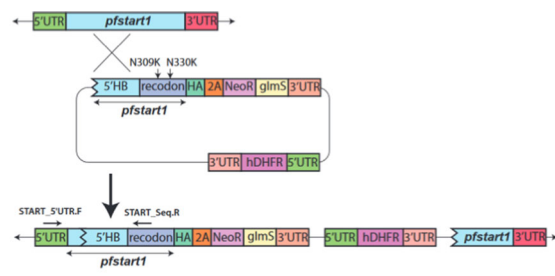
5'UTR pfstart1 3'UTR

N309K N330K

5'HB recodon HA 2A NeoR glmS 3'UTR

pfstart1

3'UTR hDHFR 5'UTR

START_5'UTR.F

START_Seq.R

5'UTR 5'HB recodon HA 2A NeoR glmS 3'UTR 5'UTR hDHFR 3'UTR pfstart1 3'UTR

pfstart1